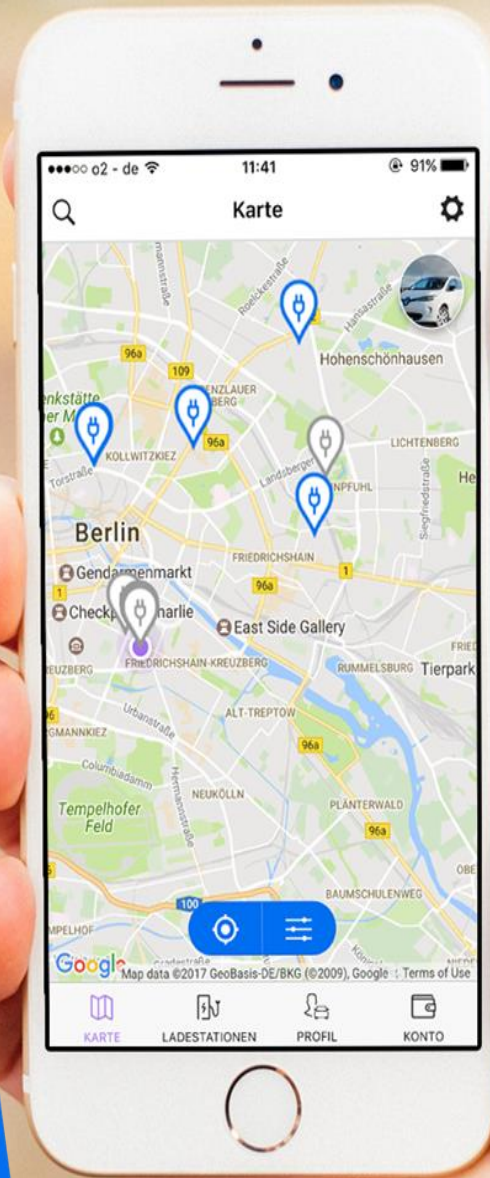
●●●○○ o2 - de 11:41 91%

Karte

Roelckestraße
Hansastraße
Hohenschönhausen
96a
109
NZLAUER BERG
nkstätte er M
KOLLWITZKIEZ
Torstraße
96a
LICHTENBERG
Landsberger
NPFUHL
Siegfriedstraße
Berlin
Gendarmenmarkt
Checkp harlie
FRIEDRICHSHAIN
1
96a
East Side Gallery
FRIEDRICHSHAIN-KREUZBERG
REUZBERG
RUMMELSBURG
Tierpark
Urbanstraße
ALT-TREPTOW
GMANNKIEZ
96a
Columbiadamm
Hermannstraße
NEUKÖLLN
Tempelhofer Feld
PLÄNTERWALD
96a
BAUMSCHULENWEG
100
MPELHOF
Google
Map data ©2017 GeoBasis-DE/BKG (©2009), Google Terms of Use

KARTE
LADESTATIONEN
PROFIL
KONTO